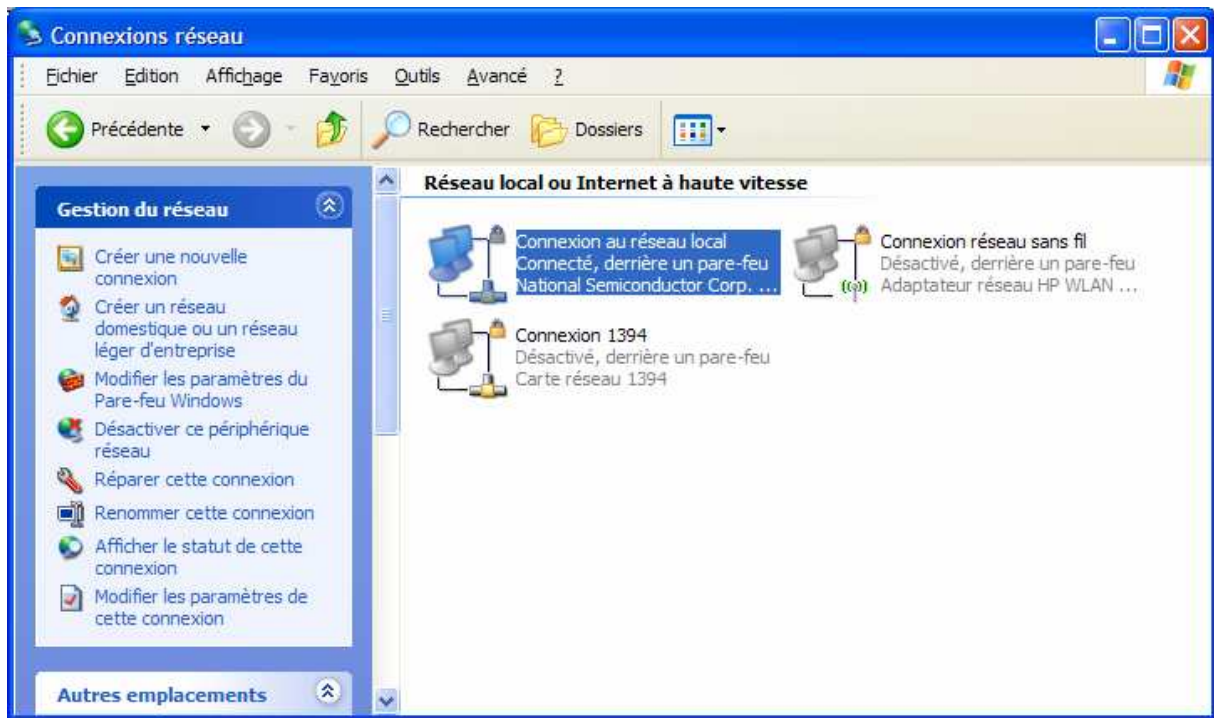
Connexions réseau

Fichier Edition Affichage Favoris Outils Avancé ?

Précédente Rechercher Dossiers

Gestion du réseau

Créer une nouvelle connexion

Créer un réseau domestique ou un réseau léger d'entreprise

Modifier les paramètres du Pare-feu Windows

Désactiver ce périphérique réseau

Réparer cette connexion

Renommer cette connexion

Afficher le statut de cette connexion

Modifier les paramètres de cette connexion

Autres emplacements

Réseau local ou Internet à haute vitesse

Connexion au réseau local
Connecté, derrière un pare-feu
National Semiconductor Corp. ...

Connexion réseau sans fil
Désactivé, derrière un pare-feu
Adaptateur réseau HP WLAN ...

Connexion 1394
Désactivé, derrière un pare-feu
Carte réseau 1394